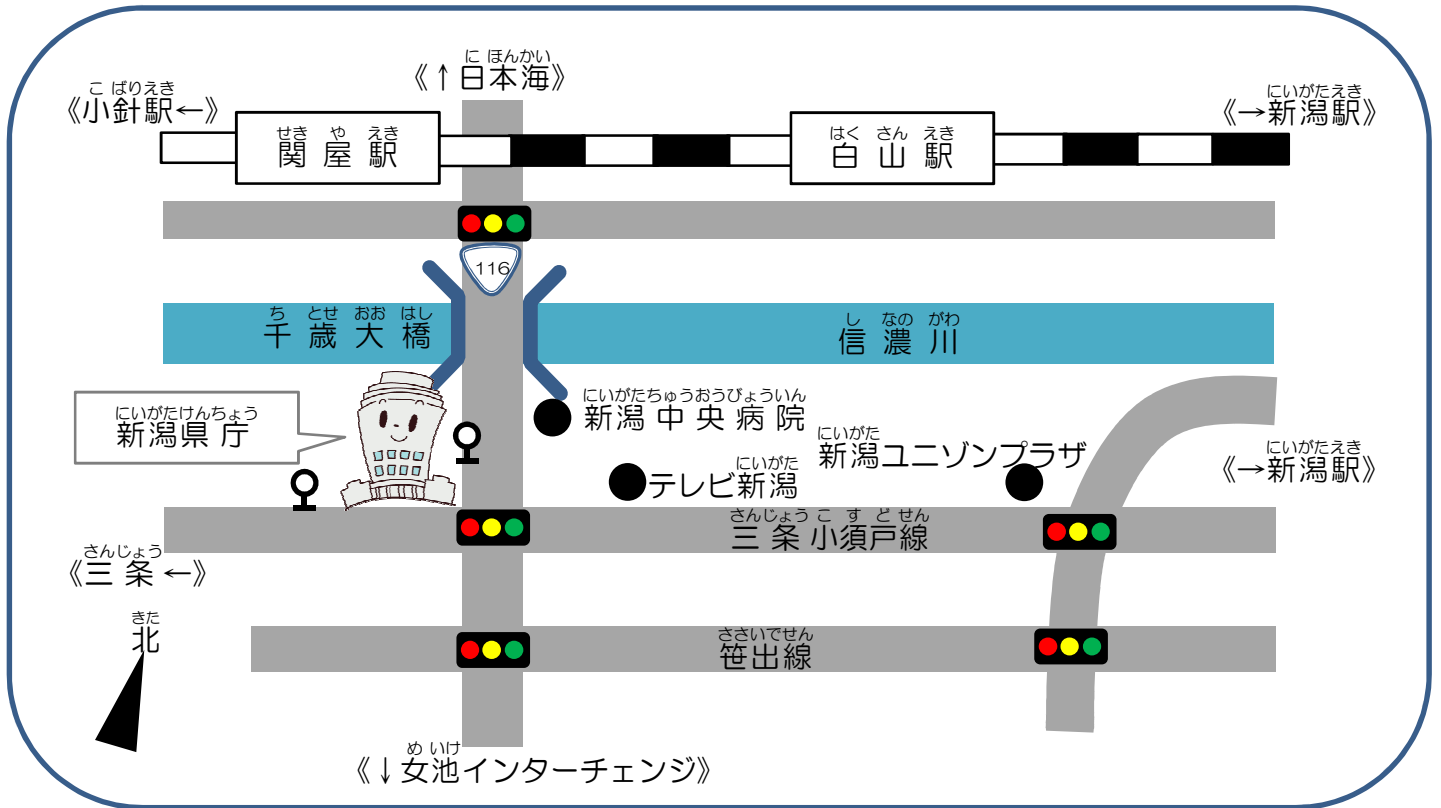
にほんかい
《↑日本海》

こばりえき
《小針駅←》

せきやえき
関屋駅

はくさんえき
白山駅

にいがたえき
《→新潟駅》

116

ちとせおおはし
千歳大橋

しなのがわ
信濃川

にいがたちゅうおうびょういん
新潟中央病院

にいがたけんちょう
新潟県庁

にいがた
新潟ユニゾンプラザ

にいがたえき
《→新潟駅》

にいがた
テレビ新潟

さんじょうこすどせん
三条小須戸線

さんじょう
《三条←》

きた
北

ささいでせん
笹出線

めいけ
《↓女池インターチェンジ》